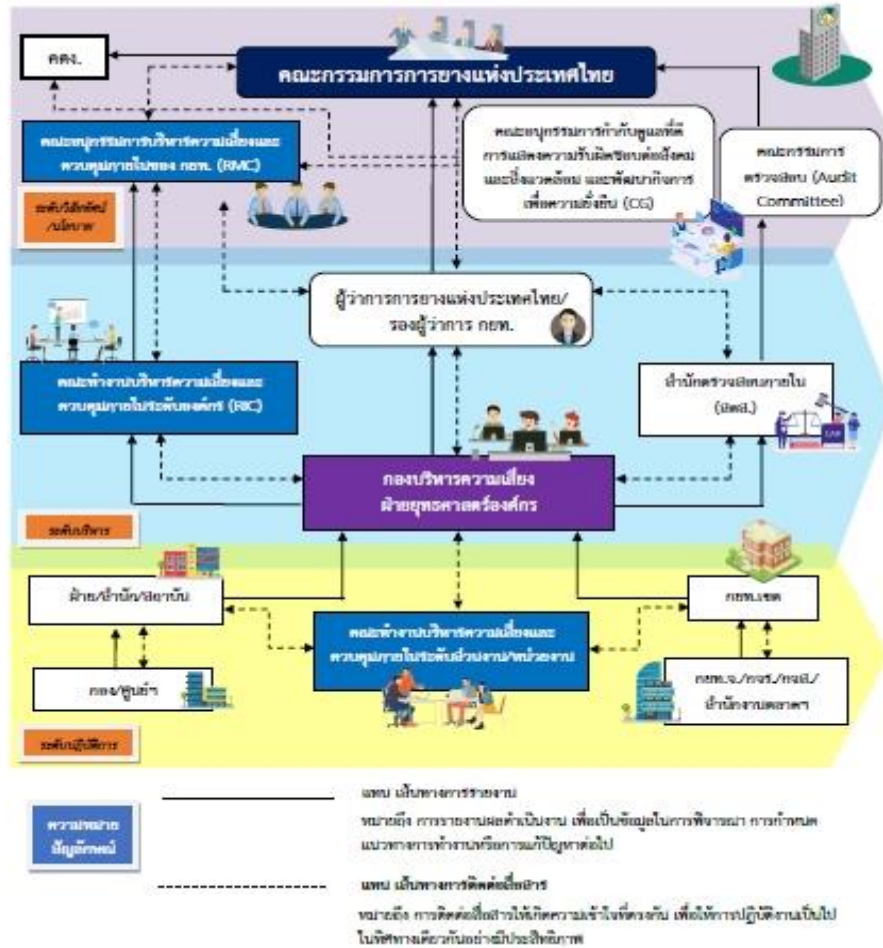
คคง.

คณะกรรมการการยางแห่งประเทศไทย

คณะอนุกรรมการบริหารความเสี่ยงและควบคุมภายในของ กยท. (RMC)

คณะอนุกรรมการกำกับดูแลที่ดี การแสดงความรับผิดชอบต่อสังคม และสิ่งแวดล้อม และพัฒนากิจการเพื่อความยั่งยืน (CG)

คณะกรรมการตรวจสอบ (Audit Committee)

ระดับวิสัยทัศน์/นโยบาย

ผู้ว่าการการยางแห่งประเทศไทย/รองผู้ว่าการ กยท.

คณะทำงานบริหารความเสี่ยงและควบคุมภายในระดับองค์กร (RIC)

สำนักตรวจสอบภายใน (สตภ.)

กองบริหารความเสี่ยง ฝ่ายยุทธศาสตร์องค์กร

ระดับบริหาร

ฝ่าย/สำนัก/สถาบัน

กยท.เขต

คณะทำงานบริหารความเสี่ยงและควบคุมภายในระดับส่วนงาน/หน่วยงาน

กอง/ศูนย์ฯ

กยท.จ./กยส./กยป./สำนักงานตลาด

ระดับปฏิบัติการ

ความหมายสัญลักษณ์

แทน เส้นทางการรายงาน

หมายถึง การรายงานผลดำเนินงาน เพื่อเป็นข้อมูลในการพิจารณา การกำหนดแนวทางการทำงานหรือการแก้ปัญหาต่อไป

แทน เส้นทางการติดต่อสื่อสาร

หมายถึง การติดต่อสื่อสารให้เกิดความเข้าใจที่ตรงกัน เพื่อให้การปฏิบัติงานเป็นไปในทิศทางเดียวกันอย่างมีประสิทธิภาพ